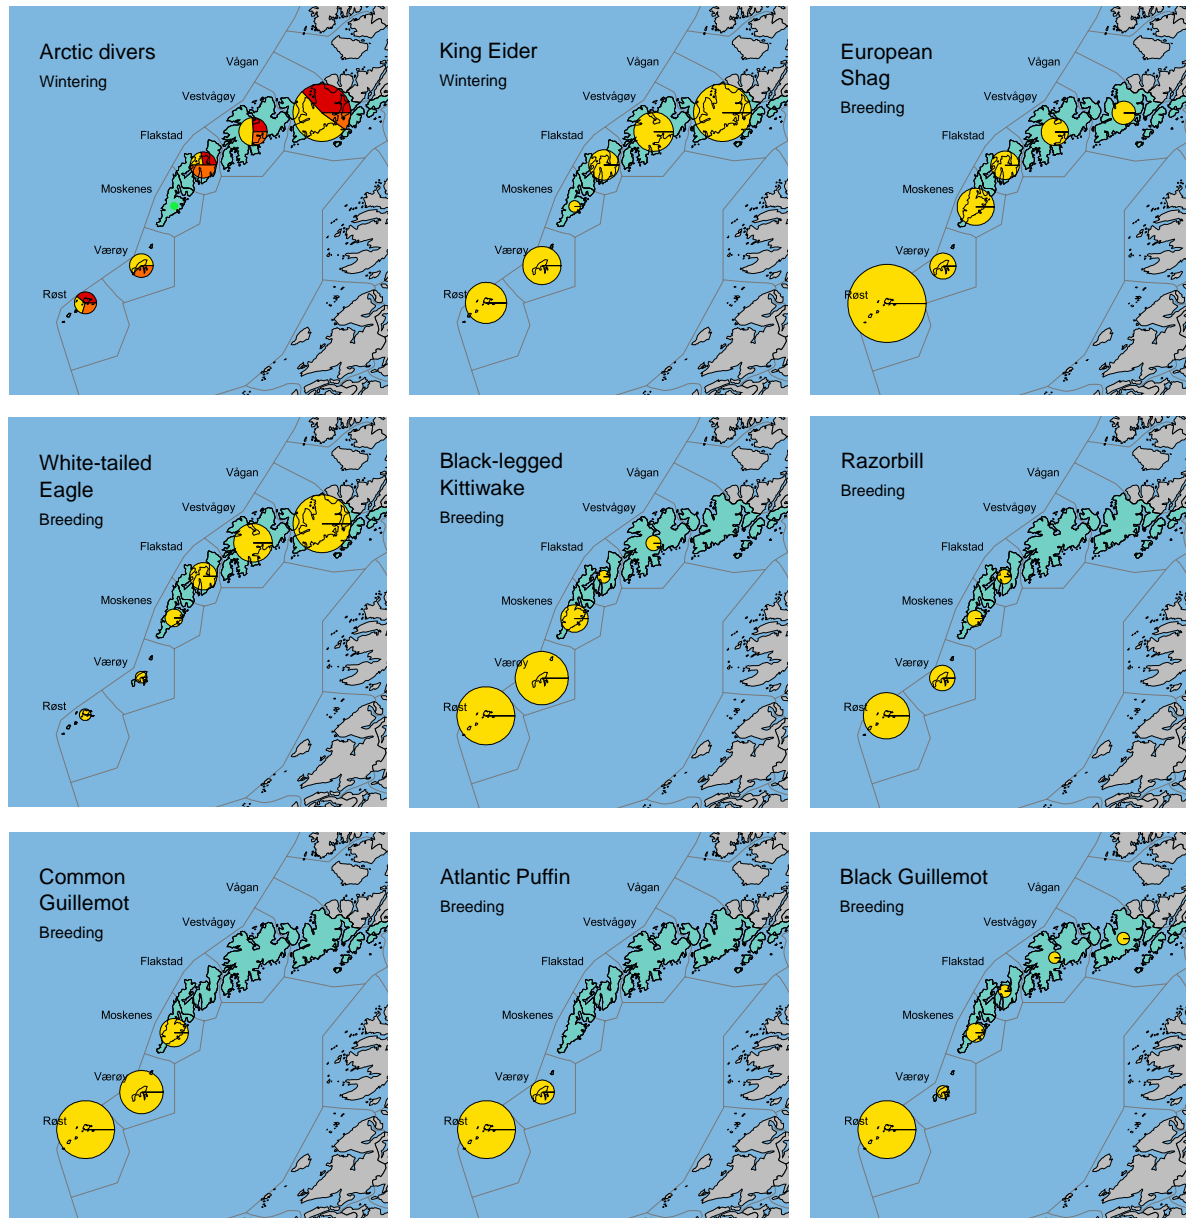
Arctic divers
Wintering
Vågan
Vestvågøy
Flakstad
Moskenes
Værøy
Røst

King Eider
Wintering
Vågan
Vestvågøy
Flakstad
Moskenes
Værøy
Røst

European Shag
Breeding
Vågan
Vestvågøy
Flakstad
Moskenes
Værøy
Røst

White-tailed Eagle
Breeding
Vågan
Vestvågøy
Flakstad
Moskenes
Værøy
Røst

Black-legged Kittiwake
Breeding
Vågan
Vestvågøy
Flakstad
Moskenes
Værøy
Røst

Razorbill
Breeding
Vågan
Vestvågøy
Flakstad
Moskenes
Værøy
Røst

Common Guillemot
Breeding
Vågan
Vestvågøy
Flakstad
Moskenes
Værøy
Røst

Atlantic Puffin
Breeding
Vågan
Vestvågøy
Flakstad
Moskenes
Værøy
Røst

Black Guillemot
Breeding
Vågan
Vestvågøy
Flakstad
Moskenes
Værøy
Røst